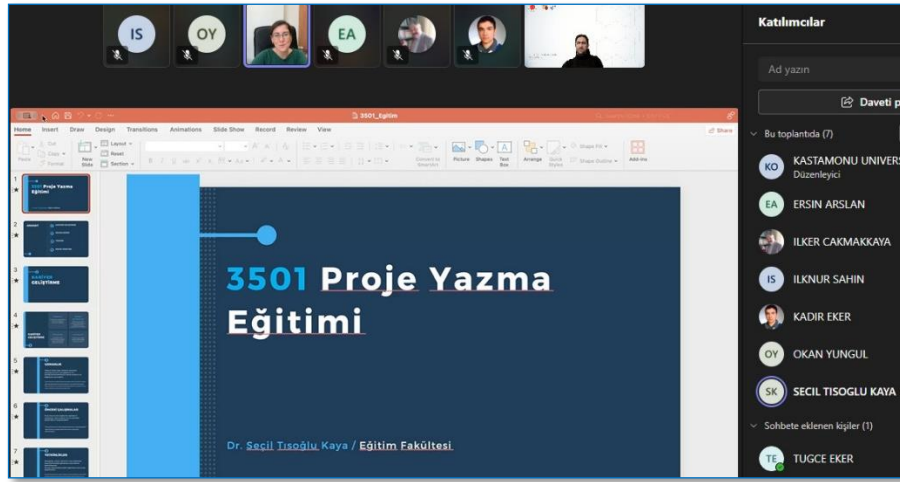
IS

OY

EA

3501_Eğitim

Home Insert Draw Design Transitions Animations Slide Show Record Review View

Share

Paste Cut Copy Format New Slide Layout Reset Section Picture Shapes Text Box Arrange Quick Styles Shape Fill Shape Outline Add-ins

3501 Proje Yazma Eğitimi

Dr. Seçil Tısoğlu Kaya / Eğitim Fakültesi

Katılımcılar

Ad yazın

Daveti p

Bu toplantıda (7)

KO KASTAMONU UNIVERS
Düzenleyici

EA ERSIN ARSLAN

ILKER CAKMAKKAYA

IS ILKNUR SAHIN

KADIR EKER

OY OKAN YUNGUL

SK SECIL TISOGLU KAYA

Sohbete eklenen kişiler (1)

TE TUGCE EKER